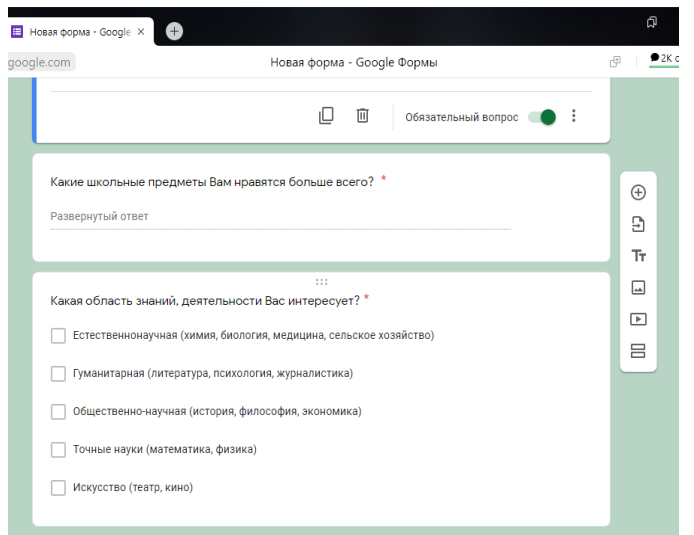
Новая форма - Google ×

google.com

Новая форма - Google Формы

2К с

Обязательный вопрос

Какие школьные предметы Вам нравятся больше всего? *

Развернутый ответ

Какая область знаний, деятельности Вас интересует? *

Естественнонаучная (химия, биология, медицина, сельское хозяйство)

Гуманитарная (литература, психология, журналистика)

Общественно-научная (история, философия, экономика)

Точные науки (математика, физика)

Искусство (театр, кино)